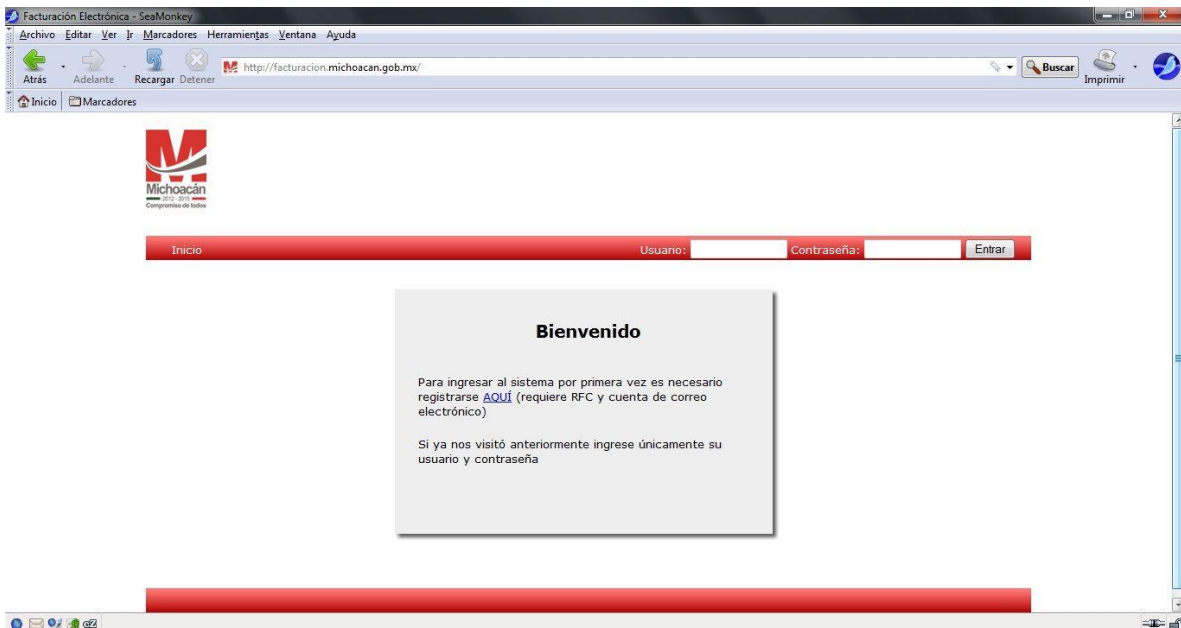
Facturación Electrónica - SeaMonkey

Archivo Editar Ver Ir Marcadores Herramientas Ventana Ayuda

Atrás Adelante Recargar Detener http://facturacion.michoacan.gob.mx/ Buscar Imprimir

Inicio Marcadores

Michoacán
2012 - 2015
Compromiso de todos

Inicio Usuario: Contraseña: Entrar

Bienvenido

Para ingresar al sistema por primera vez es necesario registrarse AQUÍ (requiere RFC y cuenta de correo electrónico)

Si ya nos visitó anteriormente ingrese únicamente su usuario y contraseña